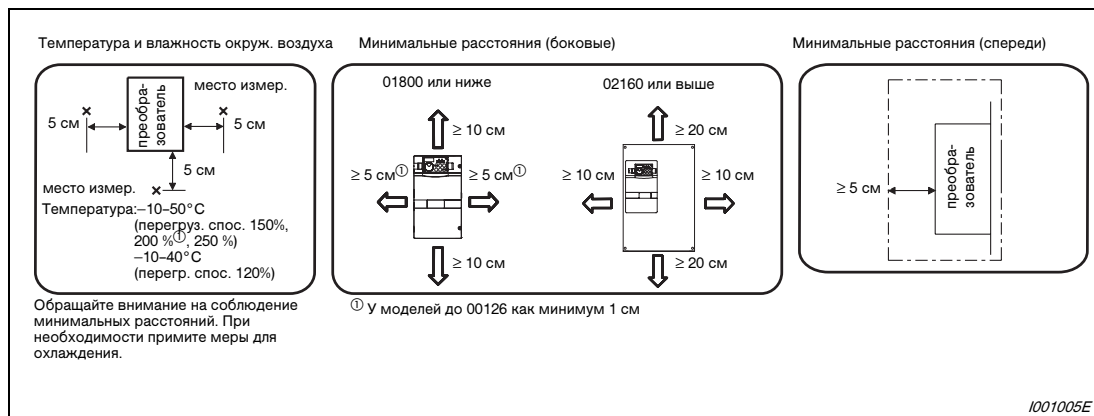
Температура и влажность окруж. воздуха

Минимальные расстояния (боковые)

Минимальные расстояния (спереди)

преобразователь

место измер.

5 см

5 см

5 см

место измер.

Температура: –10–50 °C (перегруз. спос. 150%, 200 %①, 250 %)
–10–40 °C (перегр. спос. 120%)

01800 или ниже

≥ 10 см

≥ 5 см①

≥ 5 см①

≥ 10 см

02160 или выше

≥ 20 см

≥ 10 см

≥ 10 см

≥ 20 см

≥ 5 см

преобразователь

Обращайте внимание на соблюдение минимальных расстояний. При необходимости примите меры для охлаждения.

① У моделей до 00126 как минимум 1 см

I001005E